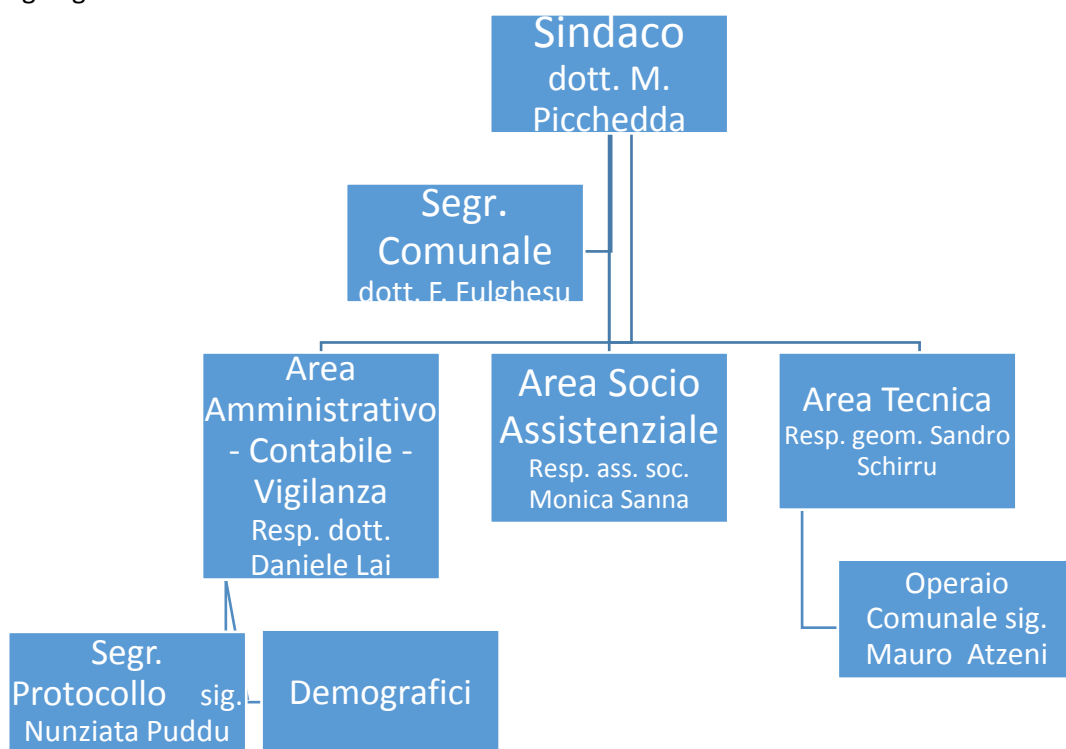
Sindaco dott. M. Picchedda

Segr. Comunale dott. F. Fulghesu

Area Amministrativo - Contabile - Vigilanza Resp. dott. Daniele Lai

Area Socio Assistenziale Resp. ass. soc. Monica Sanna

Area Tecnica Resp. geom. Sandro Schirru

Segr. Protocollo sig. Nunziata Puddu

Demografici

Operaio Comunale sig. Mauro Atzeni